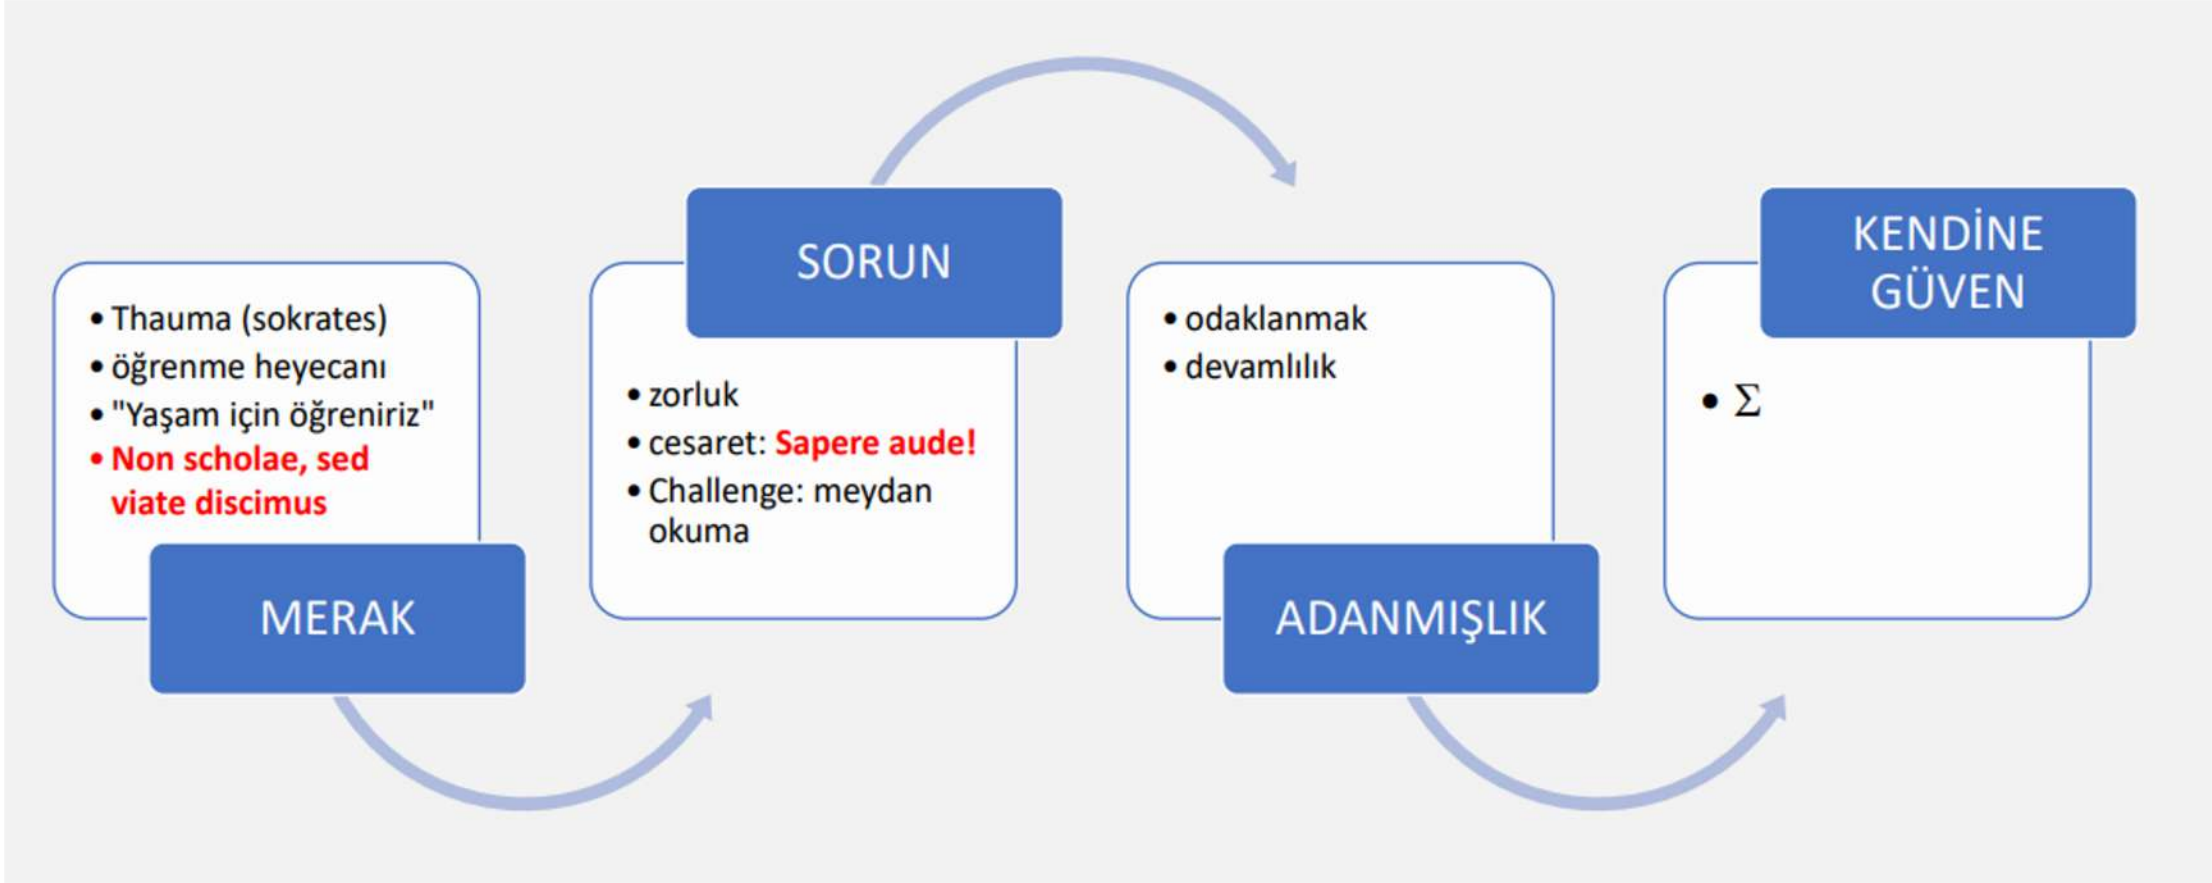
- Thauma (sokrates)
- öğrenme heyecanı
- "Yaşam için öğreniriz"
- Non scholae, sed viate discimus

MERAK

SORUN

- zorluk
- cesaret: Sapere aude!
- Challenge: meydan okuma

- odaklanmak
- devamlılık

ADANMIŞLIK

KENDİNE GÜVEN

- $\Sigma$